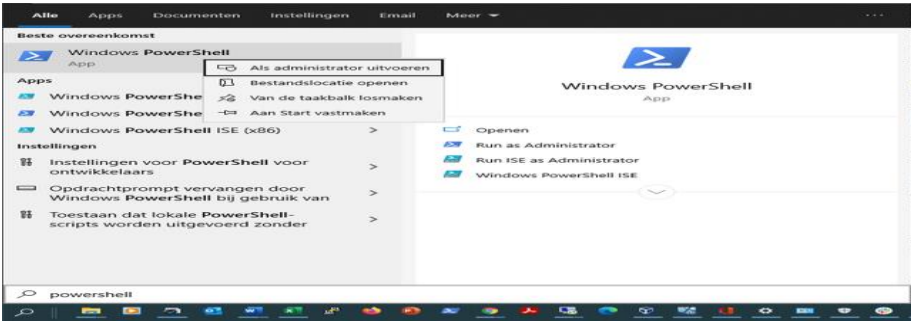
Alle Apps Documenten Instellingen Email Meer ▾ ...

Beste overeenkomst

Windows PowerShell
App

Als administrator uitvoeren
Bestandslocatie openen
Van de taakbalk losmaken
Aan Start vastmaken

Apps

Windows PowerShe

Windows PowerShe

Windows PowerShell ISE (x86) >

Instellingen

Instellingen voor PowerShell voor ontwikkelaars >

Opdrachtprompt vervangen door Windows PowerShell bij gebruik van >

Toestaan dat lokale PowerShell-scripts worden uitgevoerd zonder >

Windows PowerShell
App

Openen
Run as Administrator
Run ISE as Administrator
Windows PowerShell ISE

powershell